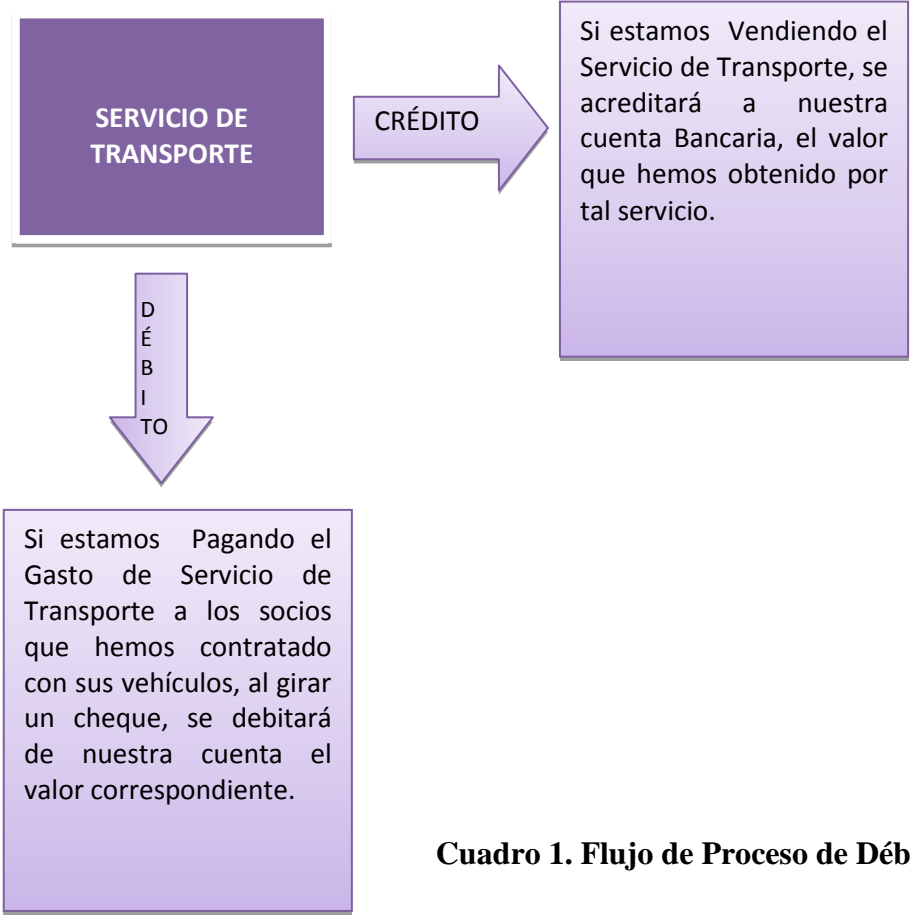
SERVICIO DE TRANSPORTE

CRÉDITO

Si estamos Vendiendo el Servicio de Transporte, se acreditará a nuestra cuenta Bancaria, el valor que hemos obtenido por tal servicio.

D
É
B
I
TO

Si estamos Pagando el Gasto de Servicio de Transporte a los socios que hemos contratado con sus vehículos, al girar un cheque, se debitará de nuestra cuenta el valor correspondiente.

Cuadro 1. Flujo de Proceso de Déb